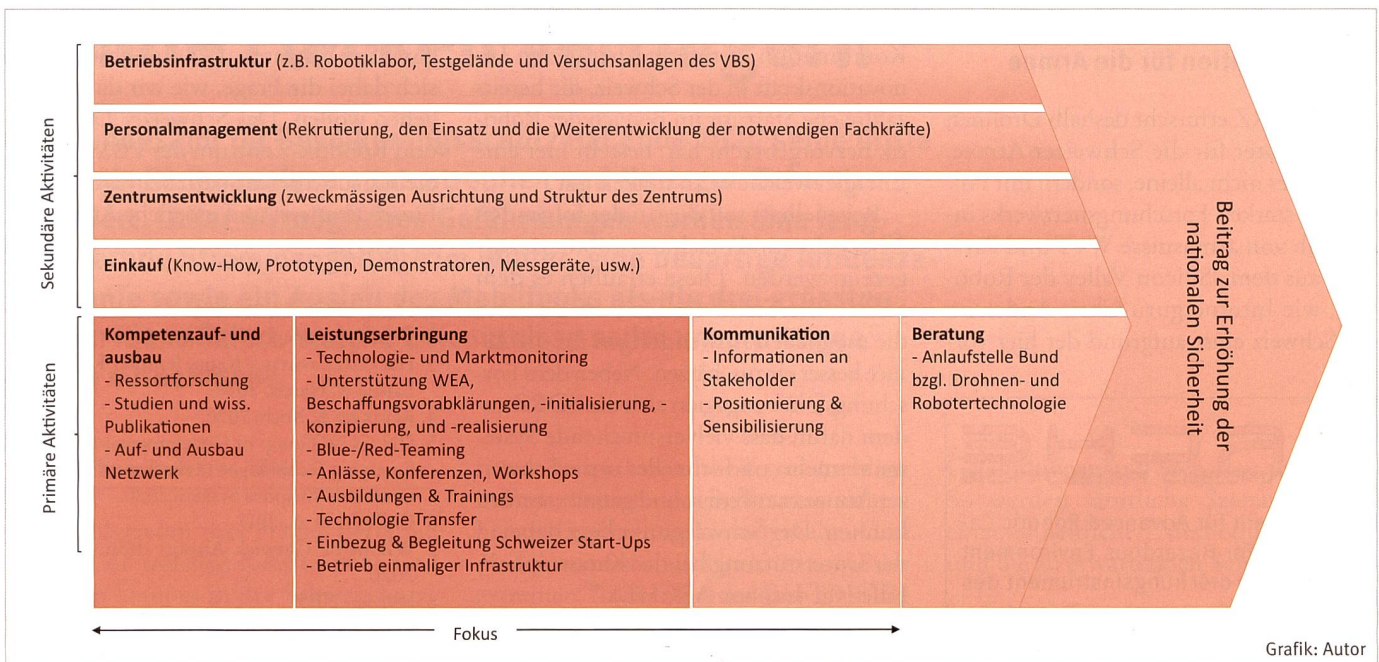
Sekundäre Aktivitäten

**Betriebsinfrastruktur** (z.B. Robotiklabor, Testgelände und Versuchsanlagen des VBS)

**Personalmanagement** (Rekrutierung, den Einsatz und die Weiterentwicklung der notwendigen Fachkräfte)

**Zentrumsentwicklung** (zweckmässigen Ausrichtung und Struktur des Zentrums)

**Einkauf** (Know-How, Prototypen, Demonstratoren, Messgeräte, usw.)

Primäre Aktivitäten

**Kompetenzauf- und ausbau**
- Ressortforschung
- Studien und wiss. Publikationen
- Auf- und Ausbau Netzwerk

**Leistungserbringung**
- Technologie- und Marktmonitoring
- Unterstützung WEA, Beschaffungsvorabklärungen, -initialisierung, -konzipierung, und -realisierung
- Blue-/Red-Teaming
- Anlässe, Konferenzen, Workshops
- Ausbildungen & Trainings
- Technologie Transfer
- Einbezug & Begleitung Schweizer Start-Ups
- Betrieb einmaliger Infrastruktur

**Kommunikation**
- Informationen an Stakeholder
- Positionierung & Sensibilisierung

**Beratung**
- Anlaufstelle Bund bzgl. Drohnen- und Robotertechnologie

Beitrag zur Erhöhung der nationalen Sicherheit

Fokus

Grafik: Autor